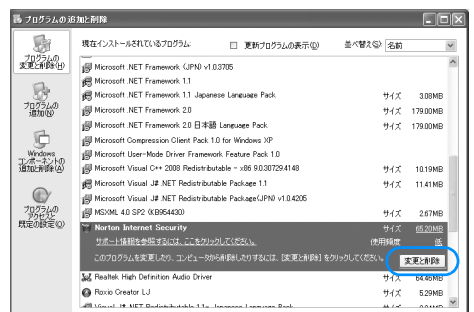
プログラムの追加と削除

プログラムの変更と削除(H)

プログラムの追加(N)

Windows コンポーネントの追加と削除(A)

プログラムのアクセスと既定の設定(O)

現在インストールされているプログラム:

更新プログラムの表示(D)

並べ替え(S): 名前

Microsoft .NET Framework (JPN) v1.0.3705

Microsoft .NET Framework 1.1

Microsoft .NET Framework 1.1 Japanese Language Pack サイズ 3.08MB

Microsoft .NET Framework 2.0 サイズ 179.00MB

Microsoft .NET Framework 2.0 日本語 Language Pack サイズ 179.00MB

Microsoft Compression Client Pack 1.0 for Windows XP

Microsoft User-Mode Driver Framework Feature Pack 1.0

Microsoft Visual C++ 2008 Redistributable - x86 9.0.30729.4148 サイズ 10.19MB

Microsoft Visual J# .NET Redistributable Package 1.1 サイズ 11.41MB

Microsoft Visual J# .NET Redistributable Package(JPN) v1.0.4205

MSXML 4.0 SP2 (KB954430) サイズ 2.67MB

Norton Internet Security サイズ 65.20MB

サポート情報を参照するには、ここをクリックしてください。 使用頻度 低

このプログラムを変更したり、コンピュータから削除したりするには、[変更と削除] をクリックしてください。 変更と削除

Realtek High Definition Audio Driver サイズ 64.46MB

Roxio Creator LJ サイズ 5.29MB

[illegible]